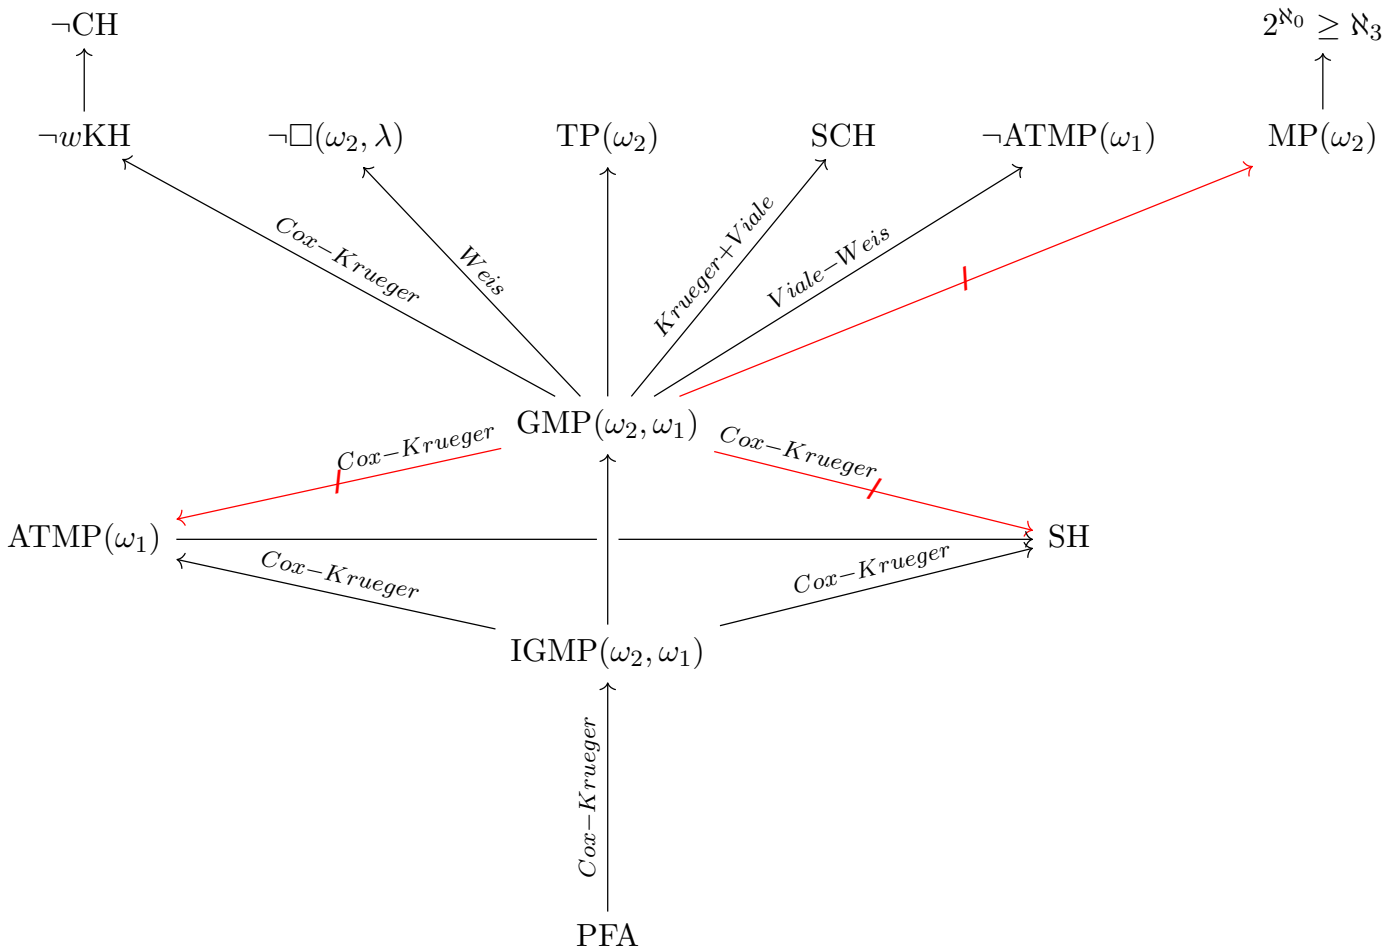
$\neg$CH

$2^{\aleph_0} \geq \aleph_3$

$\neg w$KH

$\neg\square(\omega_2, \lambda)$

TP$(\omega_2)$

SCH

$\neg$ATMP$(\omega_1)$

MP$(\omega_2)$

$Cox\text{–}Krueger$

$Weis$

$Krueger\text{+}Viale$

$Viale\text{–}Weis$

GMP$(\omega_2, \omega_1)$

$Cox\text{–}Krueger$

$Cox\text{–}Krueger$

ATMP$(\omega_1)$

SH

$Cox\text{–}Krueger$

$Cox\text{–}Krueger$

IGMP$(\omega_2, \omega_1)$

$Cox\text{–}Krueger$

PFA